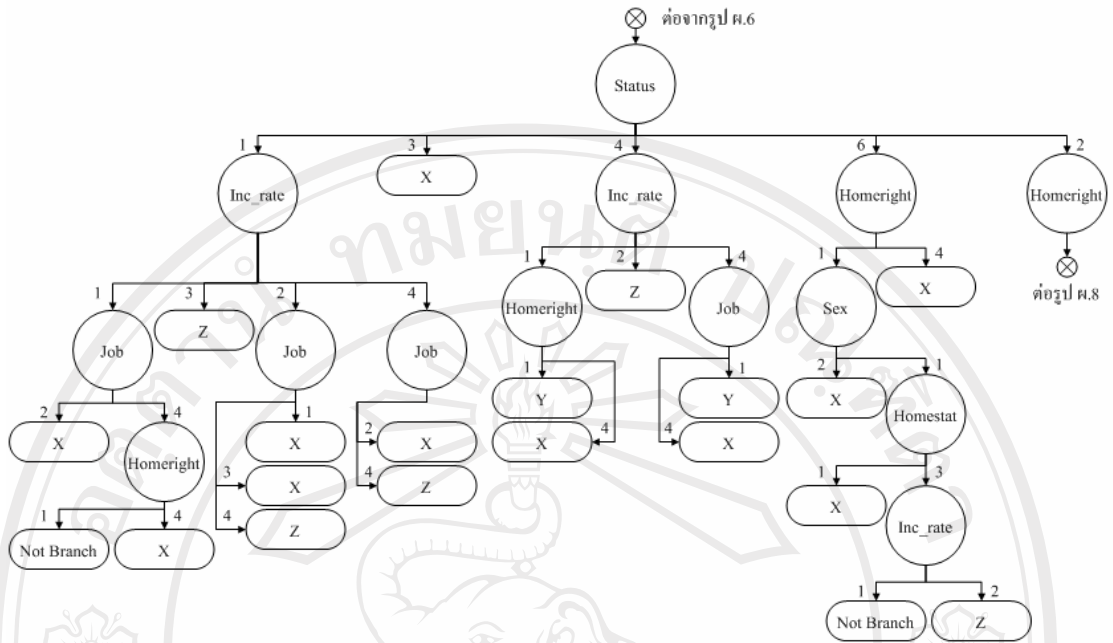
ต่อจากรูป ผ.6

Status

1 Inc_rate
3 X
4 Inc_rate
6 Homeright
2 Homeright

ต่อรูป ผ.8

1 Job
3 Z
2 Job
4 Job

2 X
4 Homeright
1 Not Branch
4 X

1 X
3 X
4 Z

2 X
4 Z

1 Homeright
2 Z
4 Job

1 Y
4 X

1 Y
4 X

1 Sex
4 X

2 X
1 Homestat

1 X
3 Inc_rate

1 Not Branch
2 Z